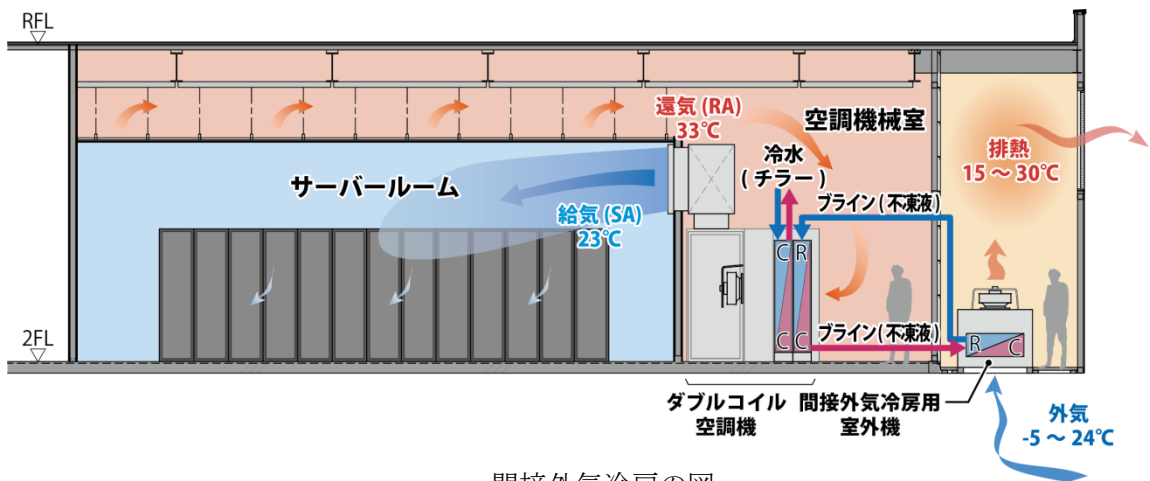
RFL

2FL

サーバールーム

還気 (RA)
33℃

空調機械室

冷水
(チラー)

給気 (SA)
23℃

ブライン (不凍液)

ブライン (不凍液)

C R

C C

R C

排熱
15 ~ 30℃

ダブルコイル
空調機

間接外気冷房用
室外機

外気
-5 ~ 24℃

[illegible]